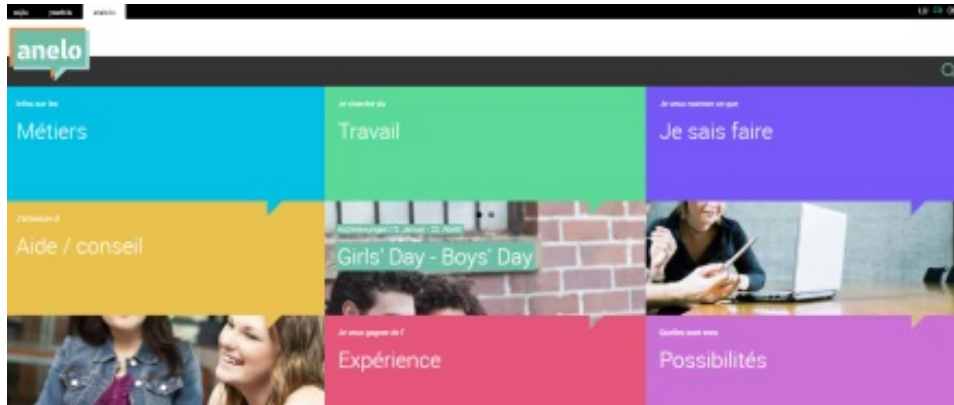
anelo

Infos sur les
Métiers

Je cherche du
Travail

Je veux montrer ce que
Je sais faire

J'ai besoin d'
Aide / conseil

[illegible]
Girls' Day - Boys' Day

Je veux gagner de l'
Expérience

Quelles sont mes
Possibilités